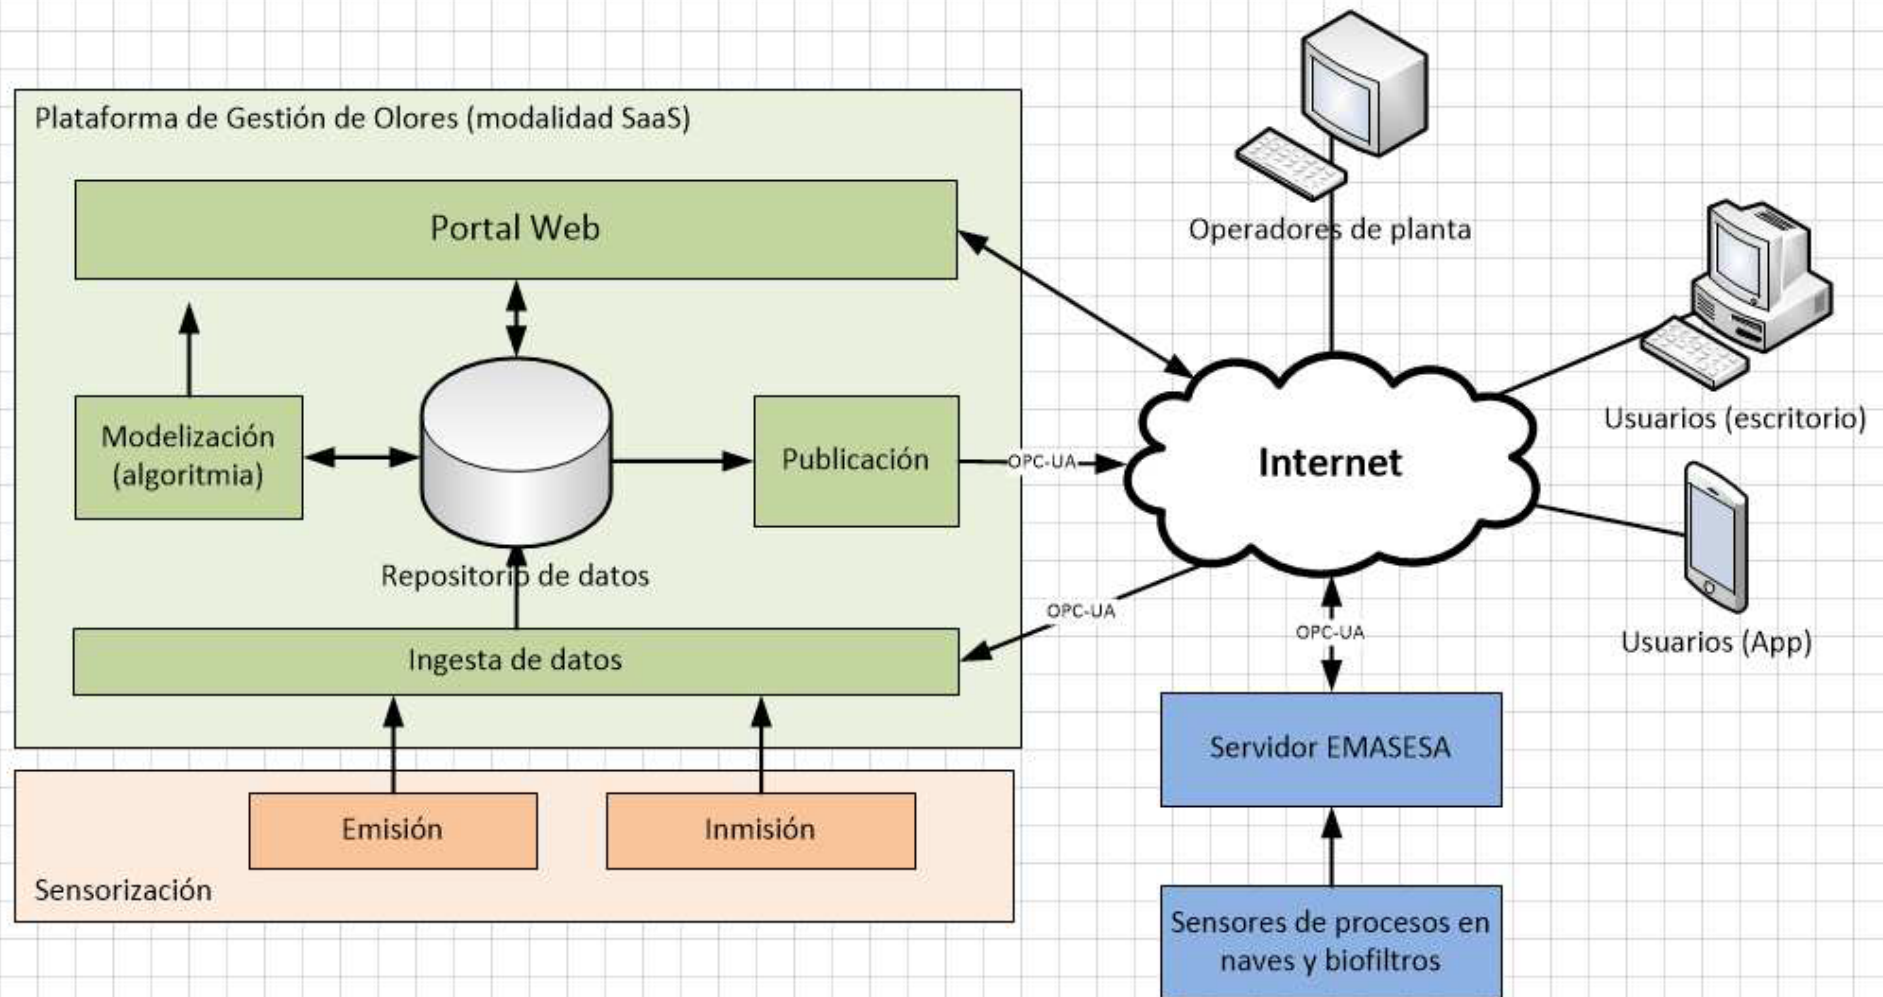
Plataforma de Gestión de Olores (modalidad SaaS)

Portal Web

Modelización (algoritmia)

Repositorio de datos

Publicación

OPC-UA

Ingesta de datos

Emisión

Inmisión

Sensorización

Operadores de planta

Internet

Usuarios (escritorio)

Usuarios (App)

OPC-UA

OPC-UA

Servidor EMASESA

Sensores de procesos en naves y biofiltros